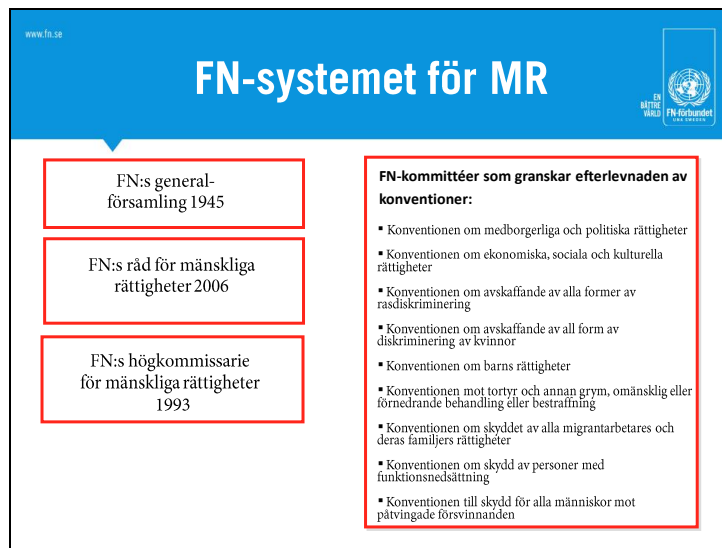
www.fn.se

FN-systemet för MR

EN BÄTTRE VÄRLD FN-förbundet UNA SWEDEN

FN:s generalförsamling 1945

FN:s råd för mänskliga rättigheter 2006

FN:s högkommissarie för mänskliga rättigheter 1993

FN-kommittéer som granskar efterlevnaden av konventioner:

- Konventionen om medborgerliga och politiska rättigheter
- Konventionen om ekonomiska, sociala och kulturella rättigheter
- Konventionen om avskaffande av alla former av rasdiskriminering
- Konventionen om avskaffande av all form av diskriminering av kvinnor
- Konventionen om barns rättigheter
- Konventionen mot tortyr och annan grym, omänsklig eller förnedrande behandling eller bestraffning
- Konventionen om skyddet av alla migrantarbetares och deras familjers rättigheter
- Konventionen om skydd av personer med funktionsnedsättning
- Konventionen till skydd för alla människor mot påtvingade försvinnanden